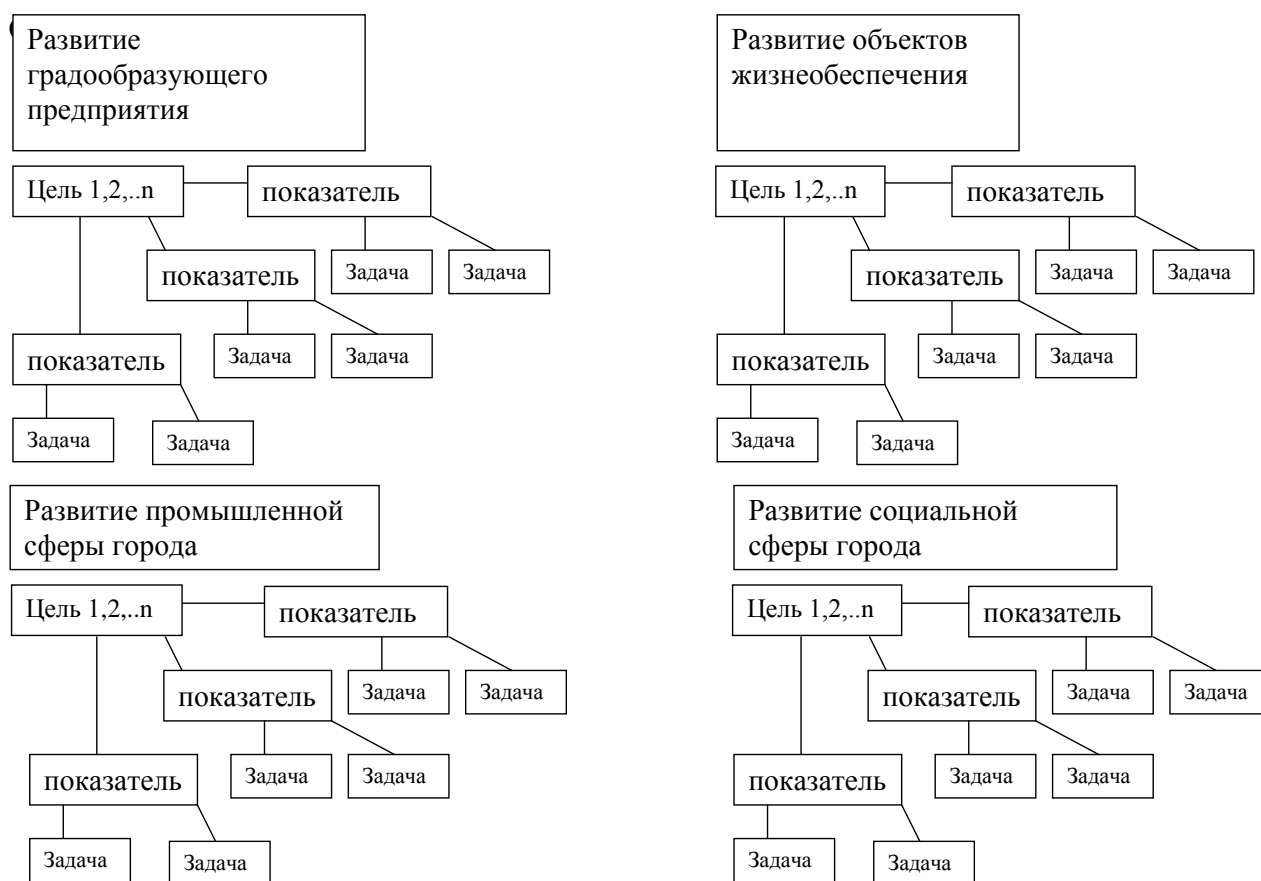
Развитие градообразующего предприятия

Цель 1,2,..n

показатель

Задача

Задача

показатель

Задача

Задача

показатель

Задача

Задача

Развитие объектов жизнеобеспечения

Цель 1,2,..n

показатель

Задача

Задача

показатель

Задача

Задача

показатель

Задача

Задача

Развитие промышленной сферы города

Цель 1,2,..n

показатель

Задача

Задача

показатель

Задача

Задача

показатель

Задача

Задача

Развитие социальной сферы города

Цель 1,2,..n

показатель

Задача

Задача

показатель

Задача

Задача

показатель

Задача

Задача